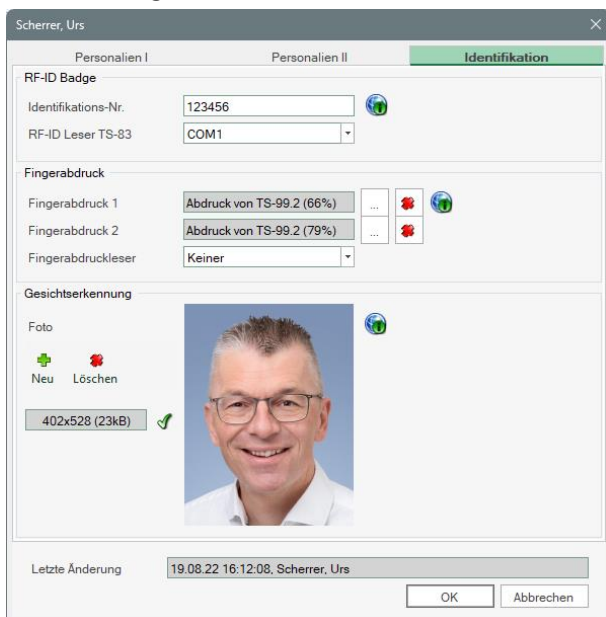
Scherrer, Urs

Personalien I | Personalien II | Identifikation

RF-ID Badge

Identifikations-Nr. 123456

RF-ID Leser TS-83 COM1

Fingerabdruck

Fingerabdruck 1 Abdruck von TS-99.2 (66%) ...

Fingerabdruck 2 Abdruck von TS-99.2 (79%) ...

Fingerabdruckleser Keiner

Gesichtserkennung

Foto

Neu Löschen

402x528 (23kB)

Letzte Änderung 19.08.22 16:12:08, Scherrer, Urs

OK Abbrechen